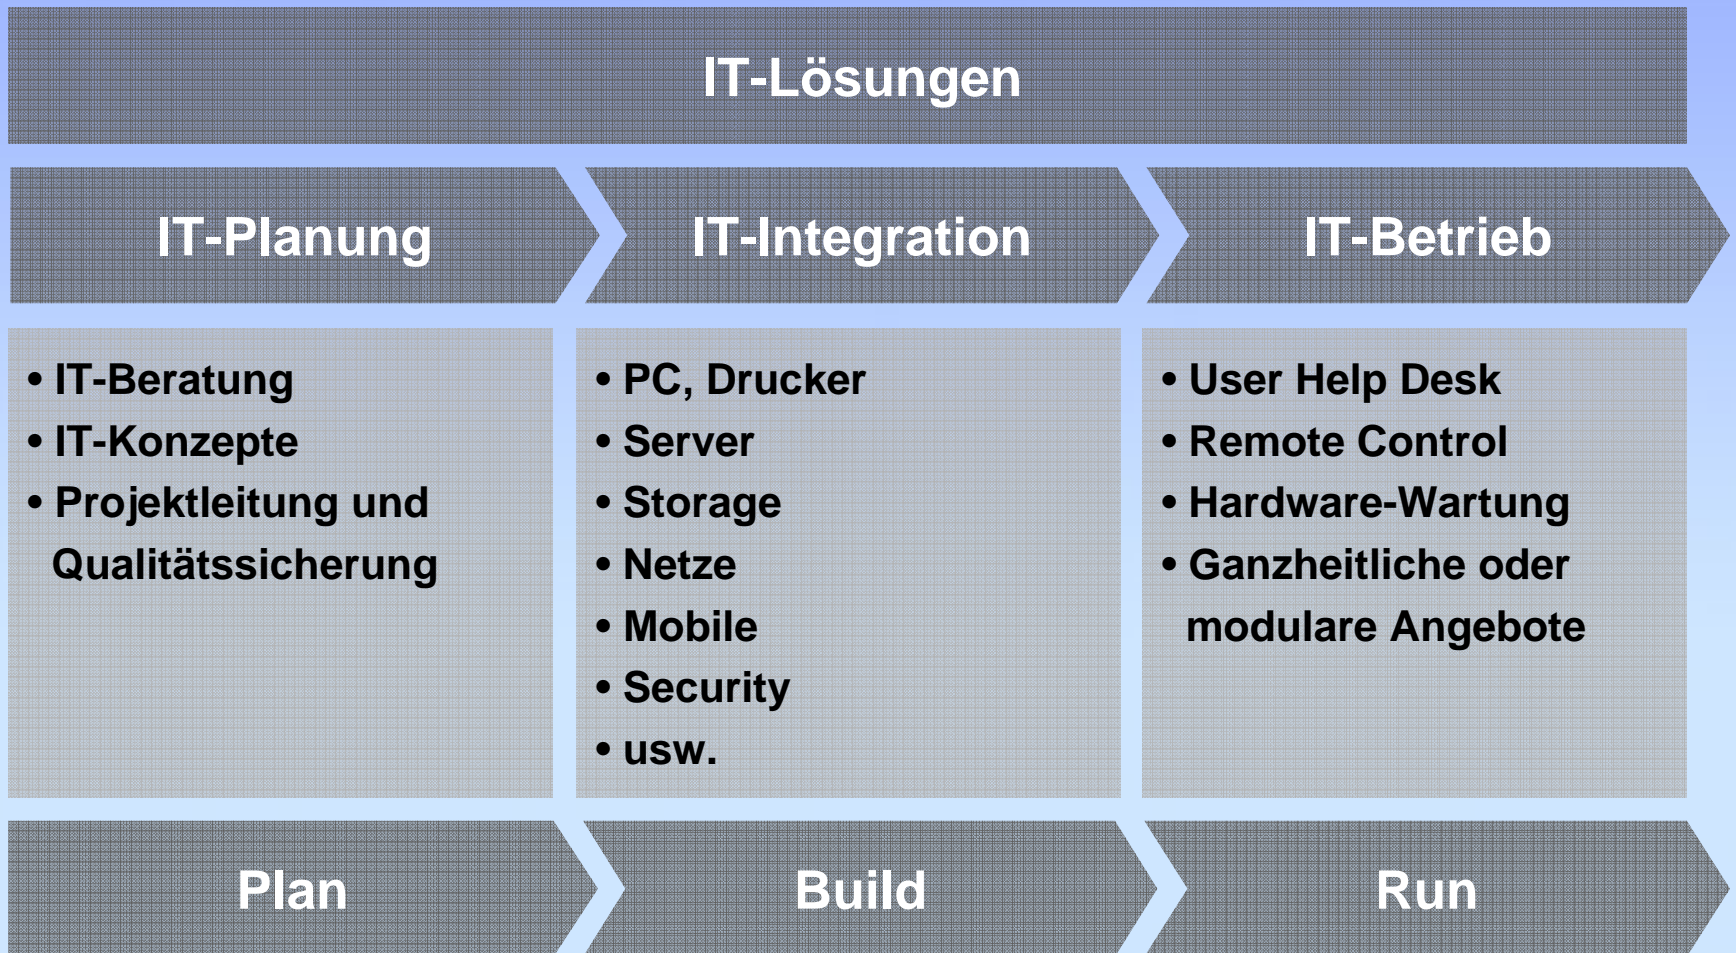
IT-Lösungen

IT-Planung

IT-Integration

IT-Betrieb

• IT-Beratung
• IT-Konzepte
• Projektleitung und Qualitätssicherung

• PC, Drucker
• Server
• Storage
• Netze
• Mobile
• Security
• usw.

• User Help Desk
• Remote Control
• Hardware-Wartung
• Ganzheitliche oder modulare Angebote

Plan

Build

Run